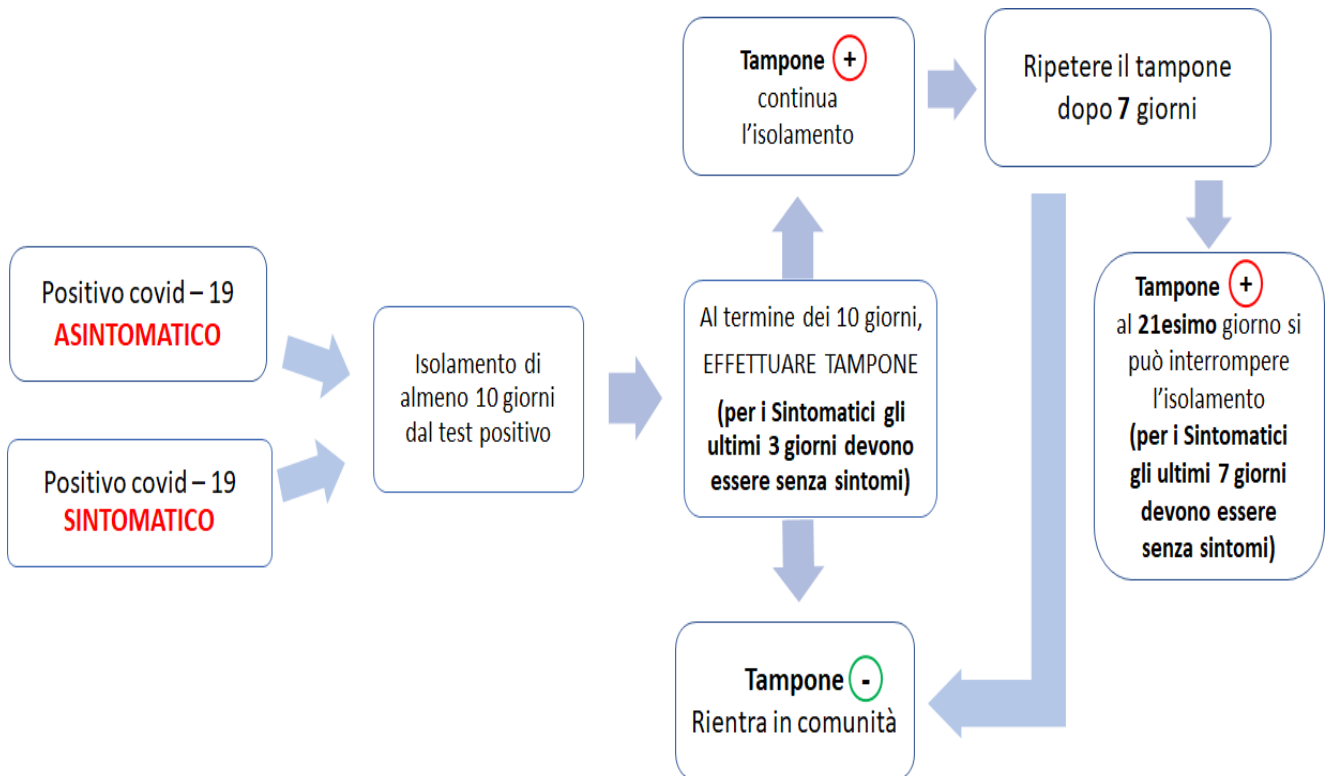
Positivo covid – 19
ASINTOMATICO

Positivo covid – 19
SINTOMATICO

Isolamento di almeno 10 giorni dal test positivo

Al termine dei 10 giorni, EFFETTUARE TAMPONE
(per i Sintomatici gli ultimi 3 giorni devono essere senza sintomi)

Tampone +
continua l'isolamento

Ripetere il tampone dopo 7 giorni

Tampone +
al 21esimo giorno si può interrompere l'isolamento
(per i Sintomatici gli ultimi 7 giorni devono essere senza sintomi)

Tampone -
Rientra in comunità